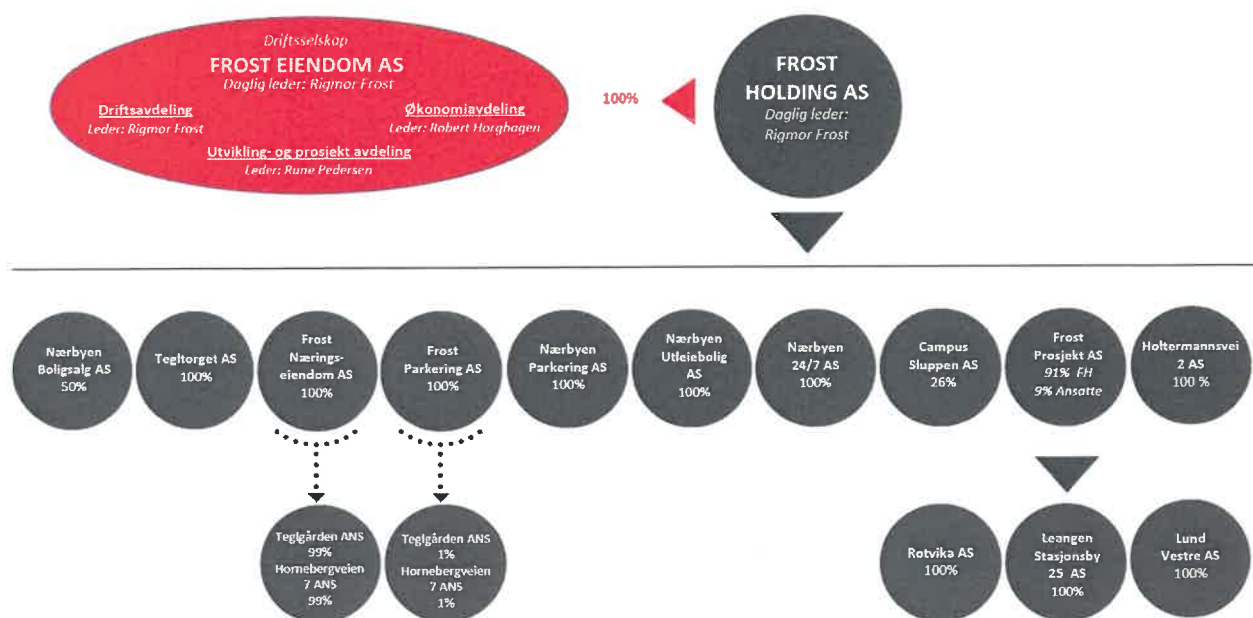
Driftsselskap
FROST EIENDOM AS
Daglig leder: Rigmor Frost

Driftsavdeling
Leder: Rigmor Frost

Økonomiavdeling
Leder: Robert Horghagen

Utvikling- og prosjekt avdeling
Leder: Rune Pedersen

100%

FROST HOLDING AS
Daglig leder: Rigmor Frost

Nærbyen Boligsalg AS 50%

Tegltorget AS 100%

Frost Nærings-eiendom AS 100%

Frost Parkering AS 100%

Nærbyen Parkering AS 100%

Nærbyen Utleiebolig AS 100%

Nærbyen 24/7 AS 100%

Campus Sluppen AS 26%

Frost Prosjekt AS 91% FH 9% Ansatte

Holtermannsvei 2 AS 100 %

Teglgården ANS 99% Hornebergveien 7 ANS 99%

Teglgården ANS 1% Hornebergveien 7 ANS 1%

Rotvika AS 100%

Leangen Stasjonsby 25 AS 100%

Lund Vestre AS 100%